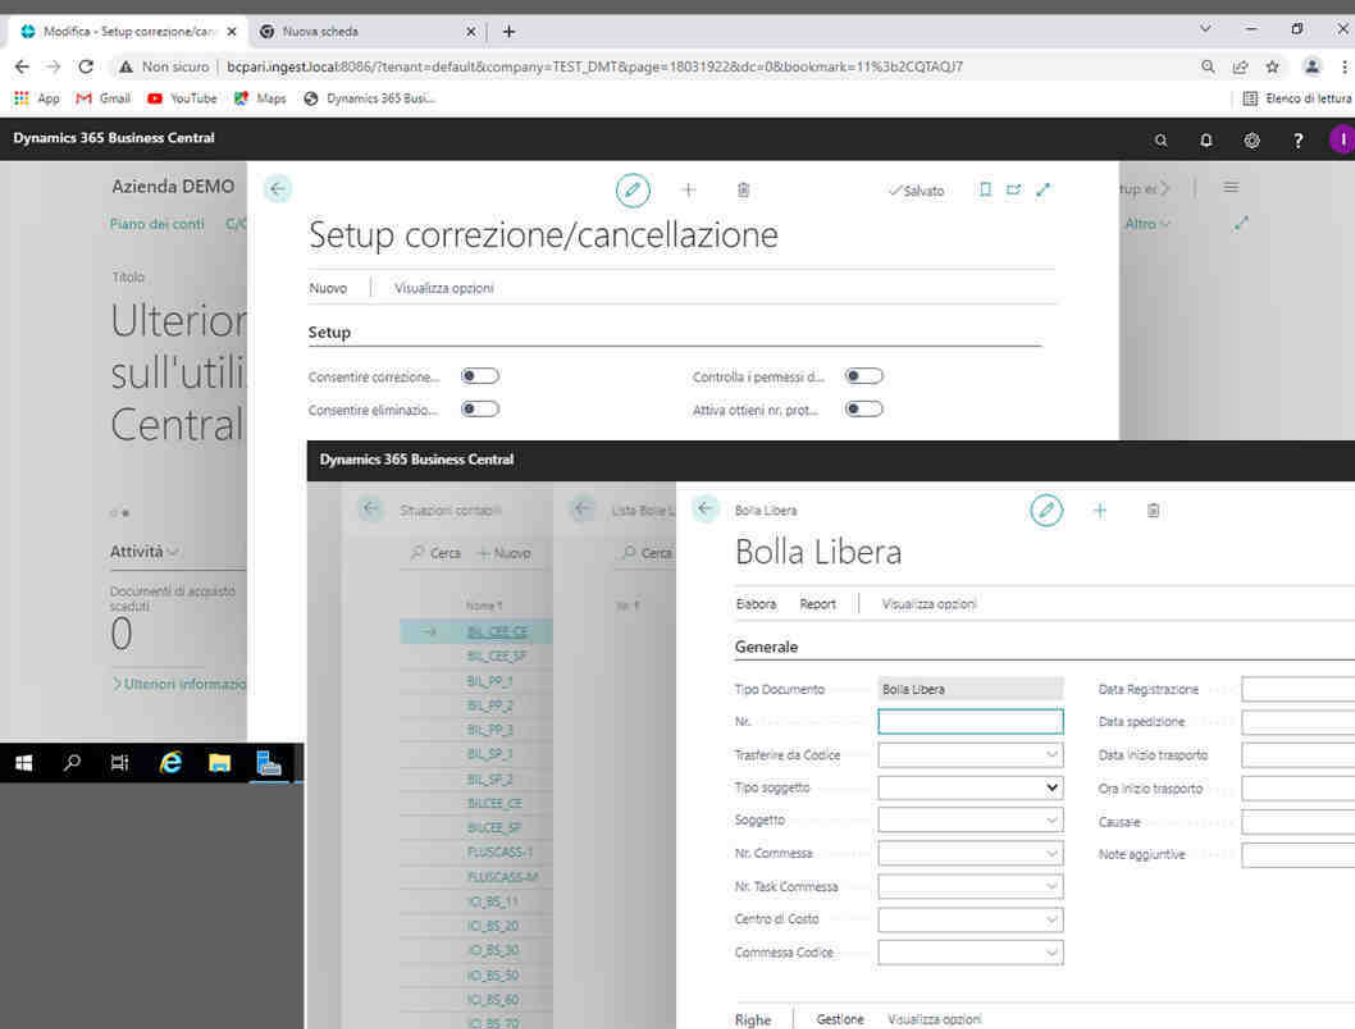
Modifica - Setup correzione/can × Nuova scheda × +

Non sicuro | bcpari.ingest.local:8086/?tenant=default&company=TEST_DMT&page=18031922&dc=0&bookmark=11%3b2CQTAQ/7

App Gmail YouTube Maps Dynamics 365 Busi... Elenco di lettura

Dynamics 365 Business Central

Azienda DEMO

Piano dei conti G/

Titolo

Ulterior sull'utili Central

Attività

Documenti di acquisto scaduti

0

Ulteriori informazio

tup ei

Altro

✓Salvato

Setup correzione/cancellazione

Nuovo | Visualizza opzioni

Setup

Consentire correzione...

Consentire eliminazio...

Controlla i permessi d...

Attiva ottieni nr. prot...

Dynamics 365 Business Central

Situazioni contabili

Cerca + Nuovo

Nome 1

BIL_CEE_CE
BIL_CEE_SP
BIL_PP_1
BIL_PP_2
BIL_PP_3
BIL_SP_1
BIL_SP_2
BILCEE_CE
BILCEE_SP
FLUSCASS-1
FLUSCASS-M
IO_BS_11
IO_BS_20
IO_BS_30
IO_BS_50
IO_BS_60
IO_BS_70

Lista Bolle L

Cerca

Nr. ↑

Bolla Libera

Bolla Libera

Elabora Report | Visualizza opzioni

Generale

Tipo Documento Bolla Libera
Nr.
Trasferire da Codice
Tipo soggetto
Soggetto
Nr. Commessa
Nr. Task Commessa
Centro di Costo
Commessa Codice

Data Registrazione
Data spedizione
Data inizio trasporto
Ora inizio trasporto
Causale
Note aggiuntive

Righe | Gestione Visualizza opzioni